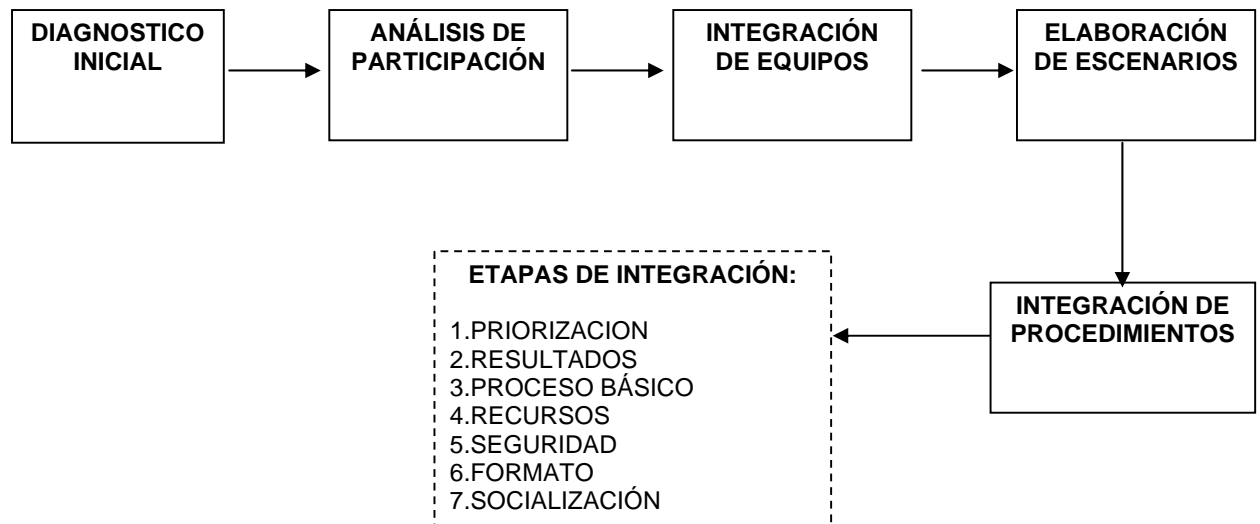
DIAGNOSTICO INICIAL

ANÁLISIS DE PARTICIPACIÓN

INTEGRACIÓN DE EQUIPOS

ELABORACIÓN DE ESCENARIOS

INTEGRACIÓN DE PROCEDIMIENTOS

ETAPAS DE INTEGRACIÓN:

1.PRIORIZACION
2.RESULTADOS
3.PROCESO BÁSICO
4.RECURSOS
5.SEGURIDAD
6.FORMATO
7.SOCIALIZACIÓN